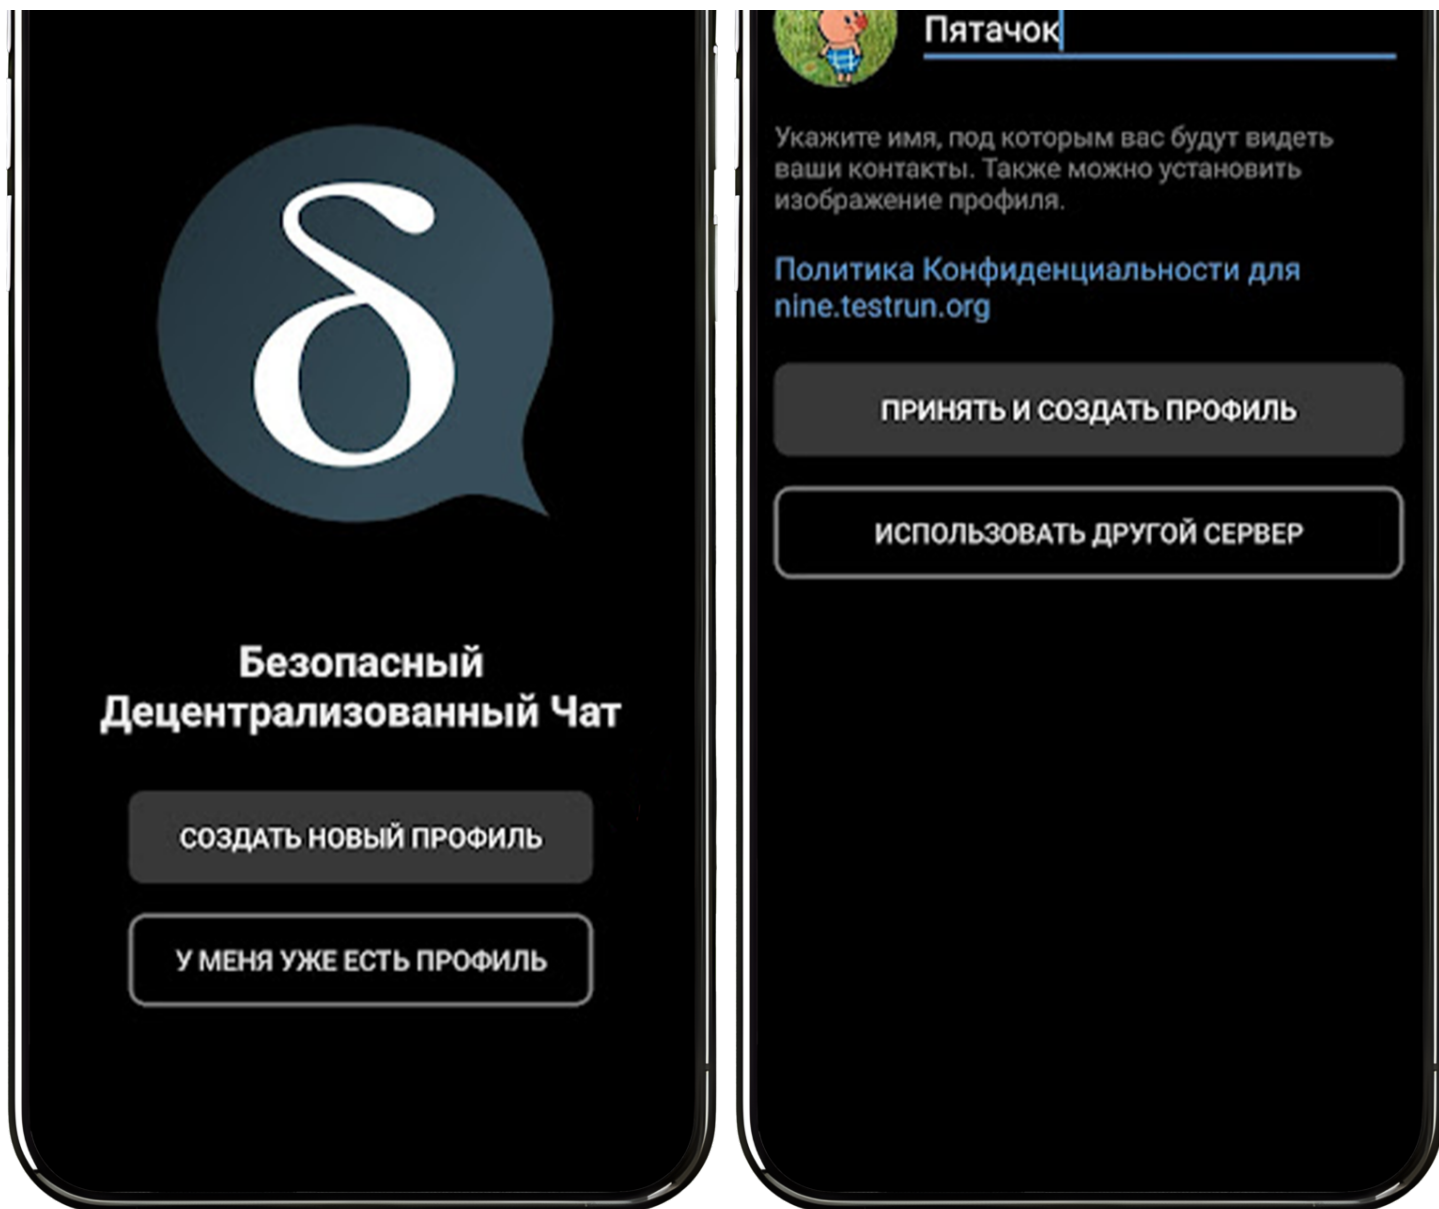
δ

Безопасный Децентрализованный Чат

СОЗДАТЬ НОВЫЙ ПРОФИЛЬ

У МЕНЯ УЖЕ ЕСТЬ ПРОФИЛЬ

Пятачок

Укажите имя, под которым вас будут видеть ваши контакты. Также можно установить изображение профиля.

Политика Конфиденциальности для nine.testrun.org

ПРИНЯТЬ И СОЗДАТЬ ПРОФИЛЬ

ИСПОЛЬЗОВАТЬ ДРУГОЙ СЕРВЕР